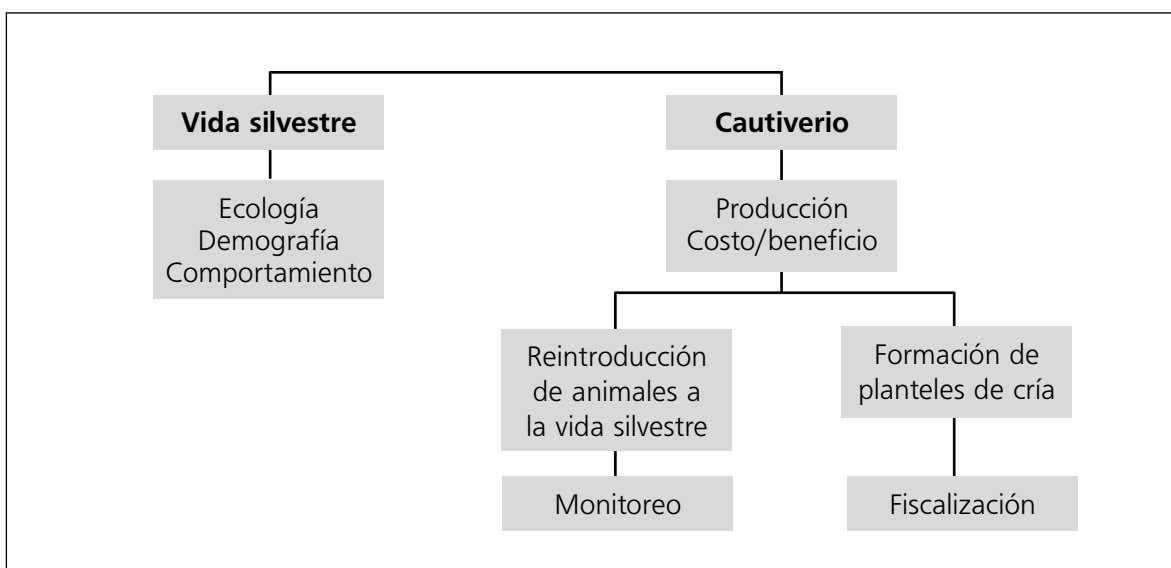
**Vida silvestre**

Ecología
Demografía
Comportamiento

**Cautiverio**

Producción
Costo/beneficio

Reintroducción de animales a la vida silvestre

Monitoreo

Formación de planteles de cría

Fiscalización